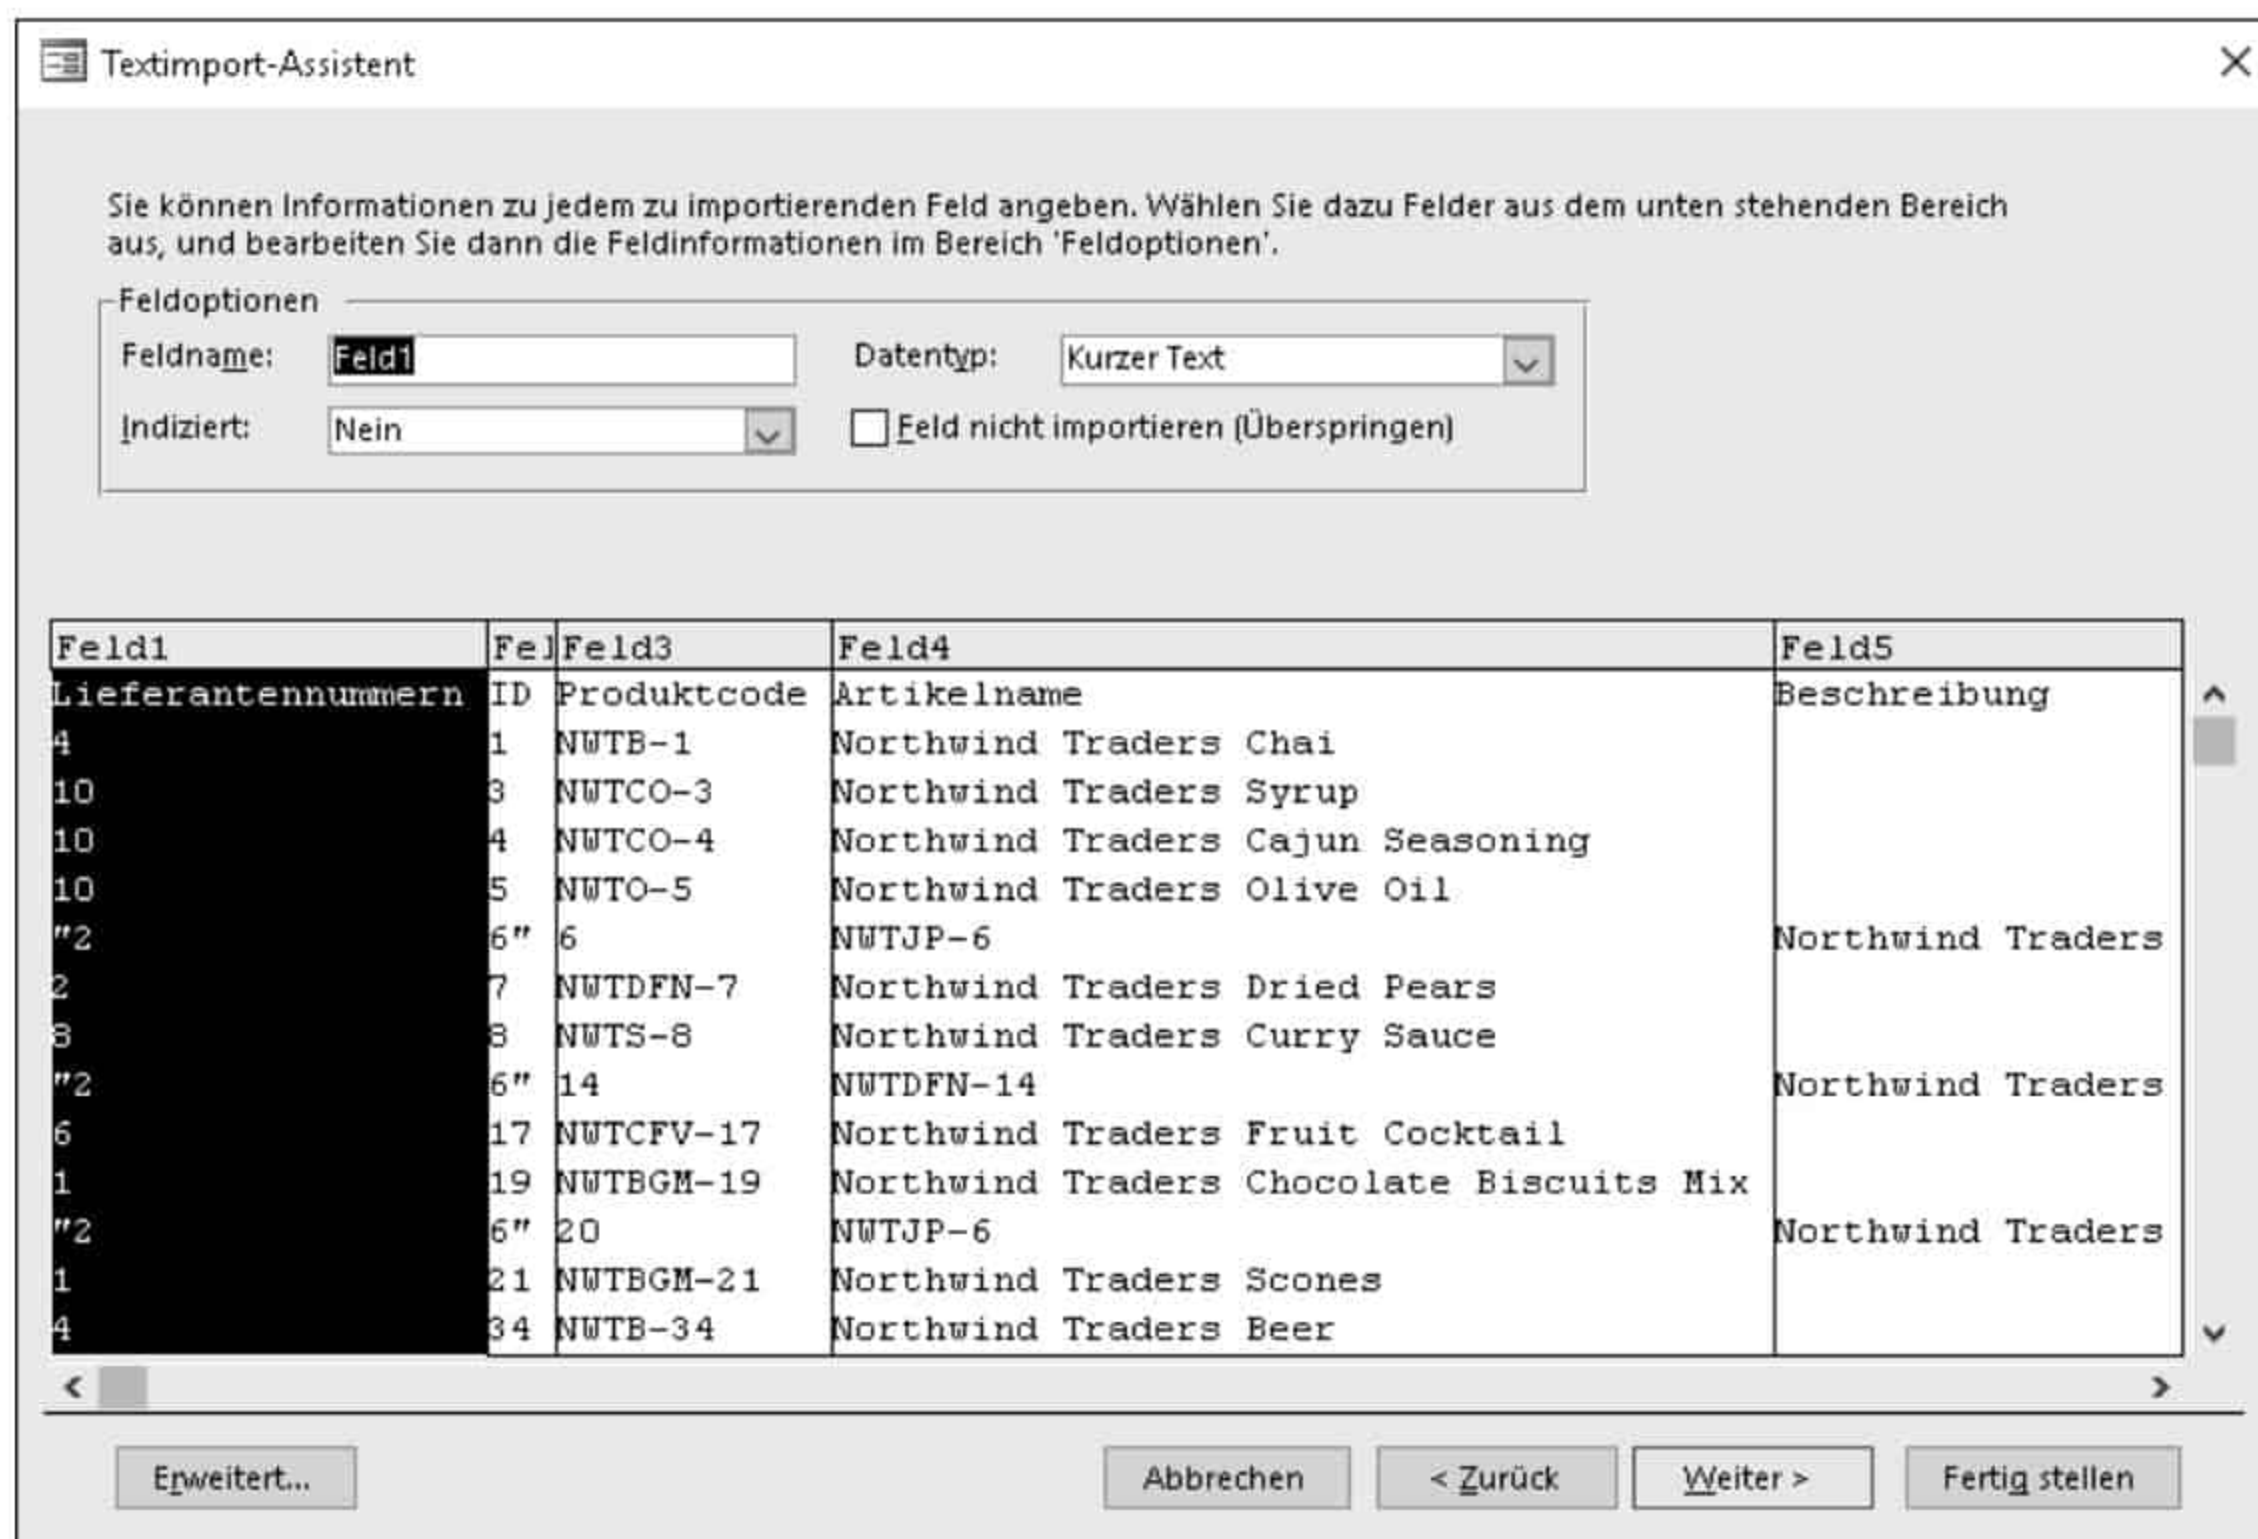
Textimport-Assistent

Sie können Informationen zu jedem zu importierenden Feld angeben. Wählen Sie dazu Felder aus dem unten stehenden Bereich aus, und bearbeiten Sie dann die Feldinformationen im Bereich 'Feldoptionen'.

Feldoptionen

Feldname: Feld1

Datentyp: Kurzer Text

Indiziert: Nein

Feld nicht importieren (Überspringen)

| Feld1 | Fe | Feld3 | Feld4 | Feld5 |
|---|---|---|---|---|
| Lieferantennummern | ID | Produktcode | Artikelname | Beschreibung |
| 4 | 1 | NWTB-1 | Northwind Traders Chai | |
| 10 | 3 | NWTCO-3 | Northwind Traders Syrup | |
| 10 | 4 | NWTCO-4 | Northwind Traders Cajun Seasoning | |
| 10 | 5 | NWTO-5 | Northwind Traders Olive Oil | |
| "2 | 6" | 6 | NWTJP-6 | Northwind Traders |
| 2 | 7 | NWTDFN-7 | Northwind Traders Dried Pears | |
| 8 | 8 | NWTS-8 | Northwind Traders Curry Sauce | |
| "2 | 6" | 14 | NWTDFN-14 | Northwind Traders |
| 6 | 17 | NWTCFV-17 | Northwind Traders Fruit Cocktail | |
| 1 | 19 | NWTBGM-19 | Northwind Traders Chocolate Biscuits Mix | |
| "2 | 6" | 20 | NWTJP-6 | Northwind Traders |
| 1 | 21 | NWTBGM-21 | Northwind Traders Scones | |
| 4 | 34 | NWTB-34 | Northwind Traders Beer | |

Erweitert... Abbrechen < Zurück Weiter > Fertig stellen